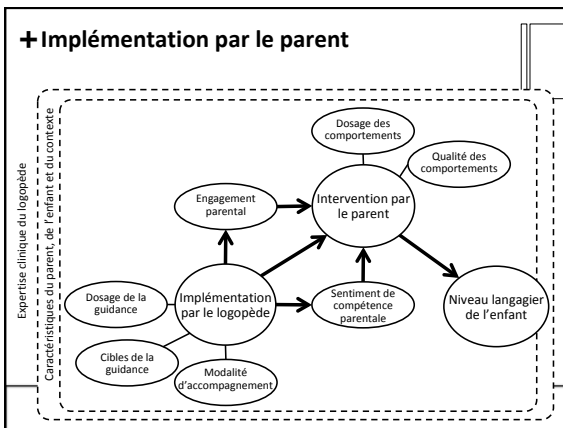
+Implémentation par le parent

Expertise clinique du logopède

Caractéristiques du parent, de l'enfant et du contexte

Dosage des comportements

Qualité des comportements

Engagement parental

Intervention par le parent

Implémentation par le logopède

Sentiment de compétence parentale

Niveau langagier de l'enfant

Dosage de la guidance

Cibles de la guidance

Modalité d'accompagnement